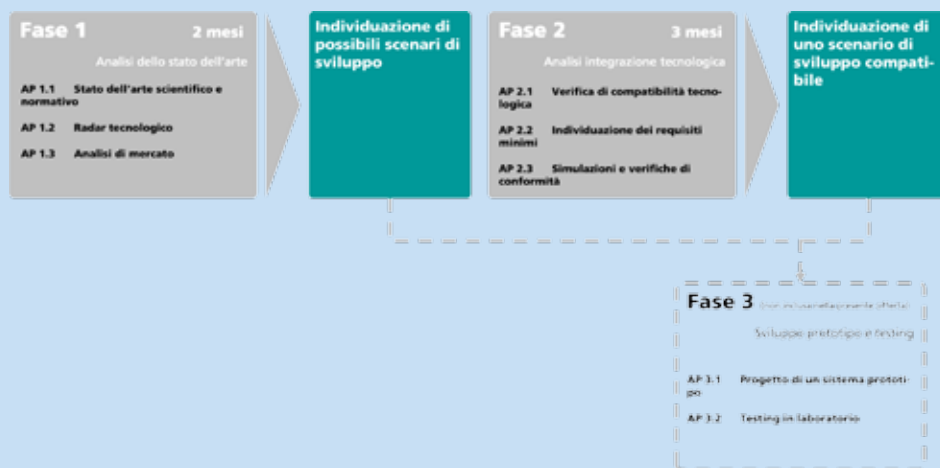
Fase 1 2 mesi

Analisi dello stato dell'arte

AP 1.1 Stato dell'arte scientifico e normativo

AP 1.2 Radar tecnologico

AP 1.3 Analisi di mercato

Individuazione di possibili scenari di sviluppo

Fase 2 3 mesi

Analisi integrazione tecnologica

AP 2.1 Verifica di compatibilità tecnologica

AP 2.2 Individuazione dei requisiti minimi

AP 2.3 Simulazioni e verifiche di conformità

Individuazione di uno scenario di sviluppo compatibile

Fase 3 (non inclusa nella presente offerta)

Sviluppo prototipo e testing

AP 3.1 Progetto di un sistema prototipo

AP 3.2 Testing in laboratorio